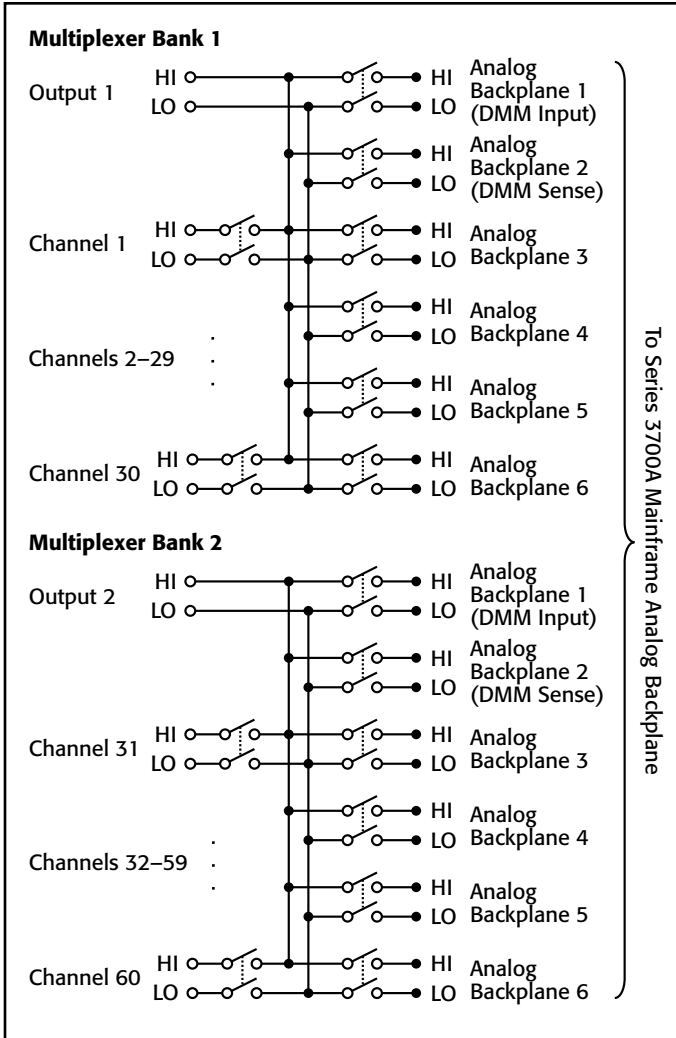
Multiplexer Bank 1

Output 1 HI LO

HI LO Analog Backplane 1 (DMM Input)

HI LO Analog Backplane 2 (DMM Sense)

Channel 1 HI LO

HI LO Analog Backplane 3

HI LO Analog Backplane 4

Channels 2–29

HI LO Analog Backplane 5

Channel 30 HI LO

HI LO Analog Backplane 6

Multiplexer Bank 2

Output 2 HI LO

HI LO Analog Backplane 1 (DMM Input)

HI LO Analog Backplane 2 (DMM Sense)

Channel 31 HI LO

HI LO Analog Backplane 3

HI LO Analog Backplane 4

Channels 32–59

HI LO Analog Backplane 5

Channel 60 HI LO

HI LO Analog Backplane 6

To Series 3700A Mainframe Analog Backplane